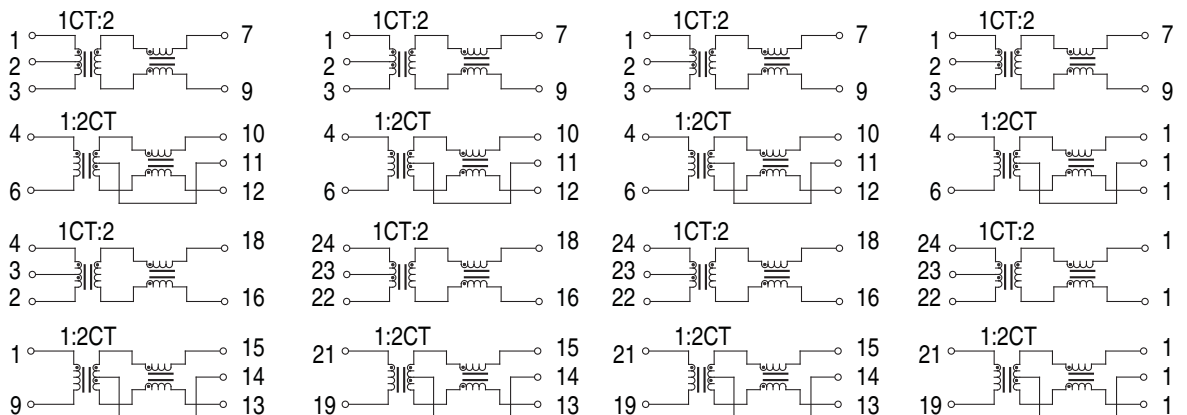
1CT:2
1
2
3
7
9

1CT:2
1
2
3
7
9

1CT:2
1
2
3
7
9

1CT:2
1
2
3
7
9

1:2CT
4
6
10
11
12

1:2CT
4
6
10
11
12

1:2CT
4
6
10
11
12

1:2CT
4
6
1
1
1

1CT:2
4
3
2
18
16

1CT:2
24
23
22
18
16

1CT:2
24
23
22
18
16

1CT:2
24
23
22
1
1

1:2CT
1
9
15
14
13

1:2CT
21
19
15
14
13

1:2CT
21
19
15
14
13

1:2CT
21
19
1
1
1